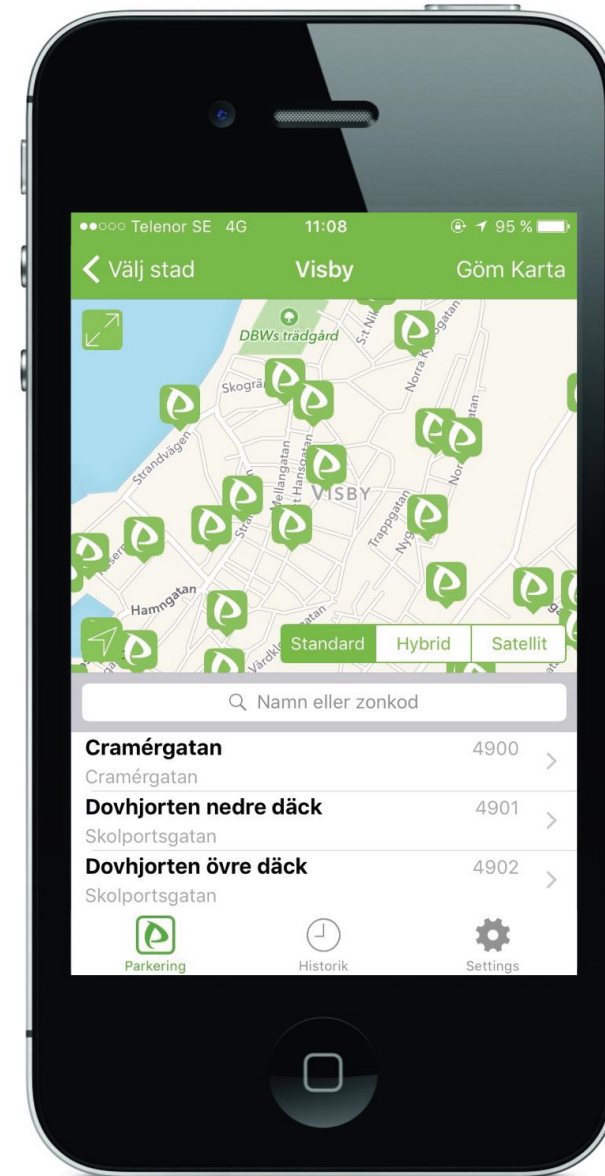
●●○○○ Telenor SE 4G 11:08 95 %

Välj stad Visby Göm Karta

DBWs trädgård
S:t Nik
Norra K
Skogrä
Strandvägen
Mellangatan
S:t Hansgatan
VISBY
Trappgatan
Nyg
Hamngatan
Värdkl
gatan

Standard Hybrid Satellit

Namn eller zonkod

Cramérgatan 4900
Cramérgatan

Dovhjorten nedre däck 4901
Skolportsgatan

Dovhjorten övre däck 4902
Skolportsgatan

Parkering Historik Settings